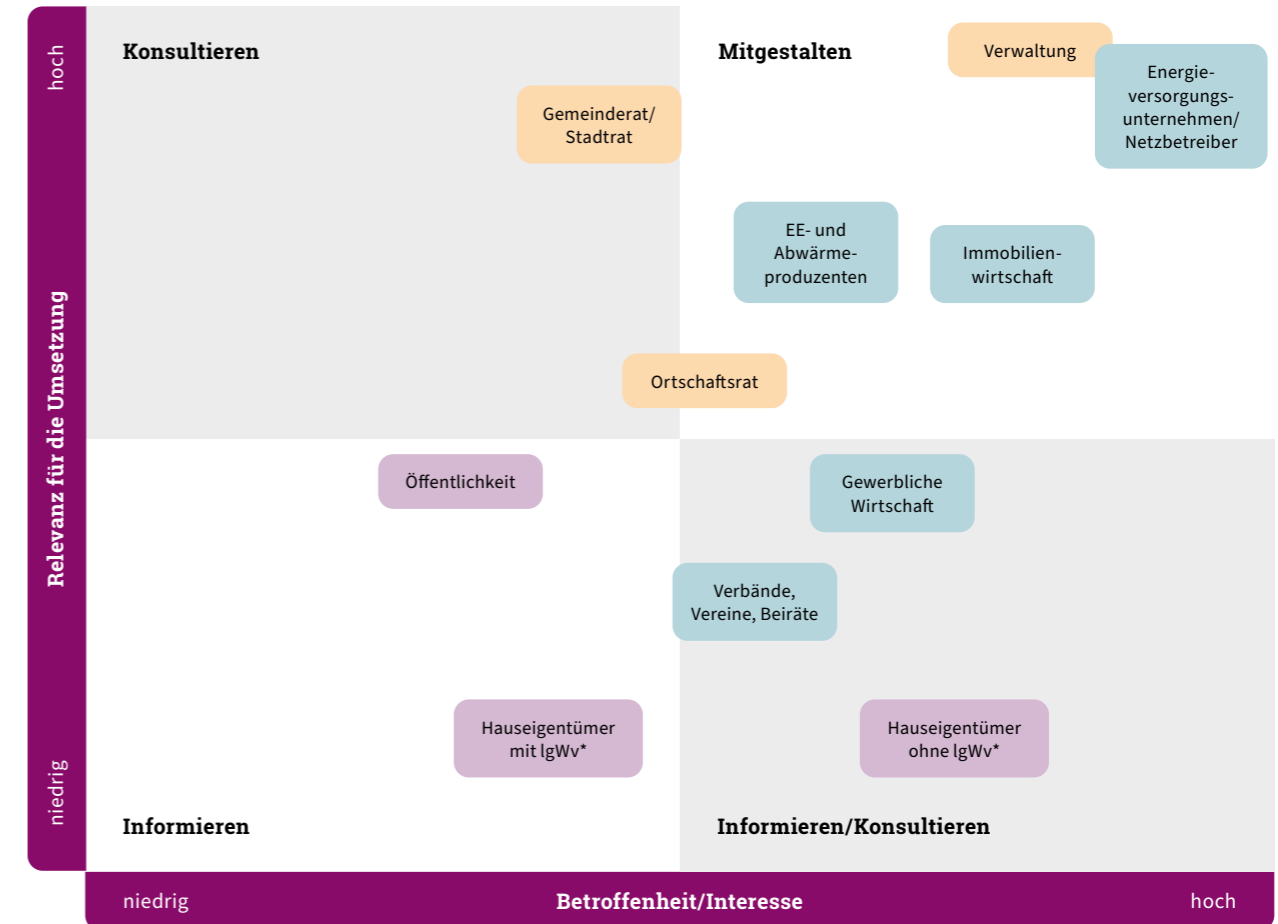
hoch

Relevanz für die Umsetzung

niedrig

Konsultieren

Mitgestalten

Verwaltung

Energieversorgungsunternehmen/ Netzbetreiber

Gemeinderat/ Stadtrat

EE- und Abwärmeproduzenten

Immobilienwirtschaft

Ortschaftsrat

Öffentlichkeit

Gewerbliche Wirtschaft

Verbände, Vereine, Beiräte

Hauseigentümer mit lgWv*

Hauseigentümer ohne lgWv*

Informieren

Informieren/Konsultieren

niedrig

Betroffenheit/Interesse

hoch